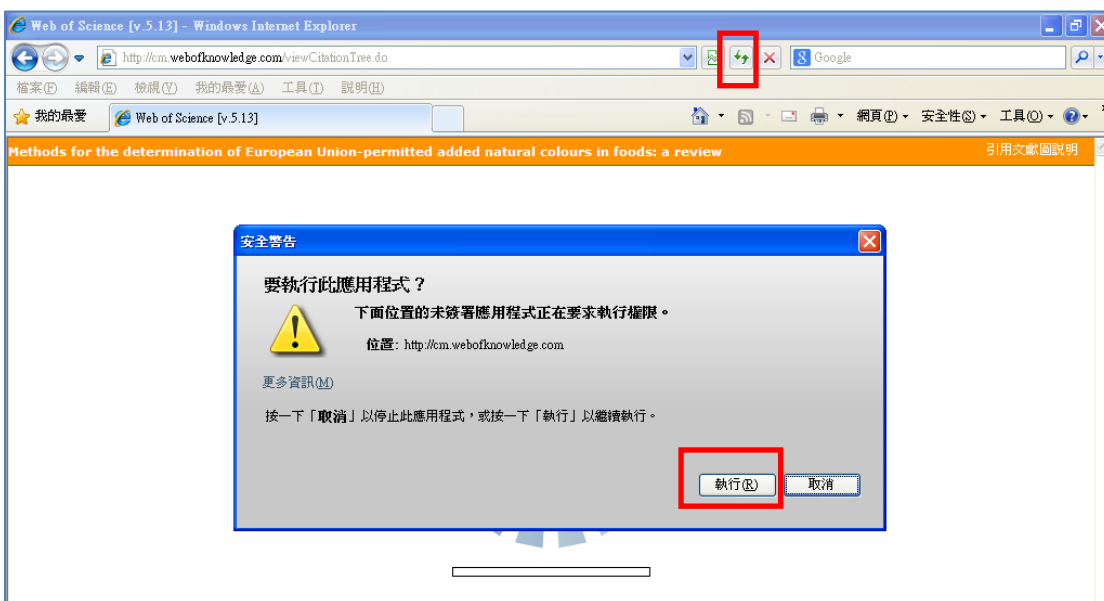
Web of Science [v.5.13] - Windows Internet Explorer

http://cm.webofknowledge.com/viewCitationTree.do

Google

檔案(F) 編輯(E) 檢視(V) 我的最愛(A) 工具(T) 說明(H)

我的最愛 Web of Science [v.5.13]

網頁(P) 安全性(S) 工具(O)

Methods for the determination of European Union-permitted added natural colours in foods: a review

引用文獻圖說明

安全警告

要執行此應用程式？

下面位置的未簽署應用程式正在要求執行權限。

位置: http://cm.webofknowledge.com

更多資訊(M)

按一下「取消」以停止此應用程式，或按一下「執行」以繼續執行。

執行(R) 取消